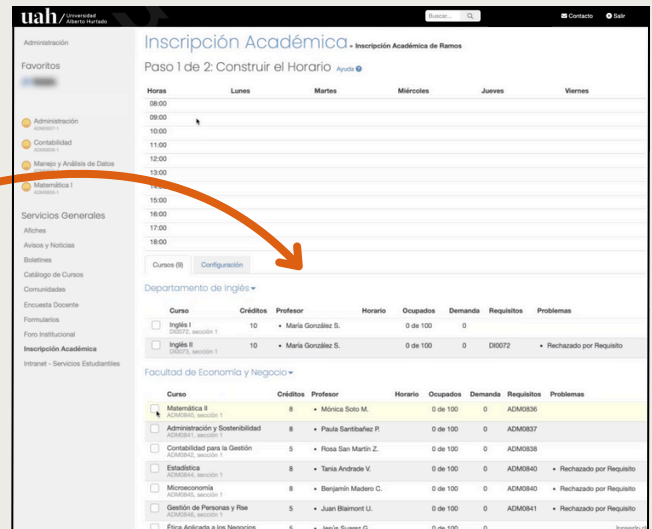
uah / Universidad Alberto Hurtado

Buscar... Contacto Salir

Administración

Favoritos

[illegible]

Administración
ADM0001-1
Contabilidad
ADM0004-1
Manejo y Análisis de Datos
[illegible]
Matemática I
ADM0004-1

Servicios Generales
Afiches
Avisos y Noticias
Boletines
Catálogo de Cursos
Comunidades
Encuesta Docente
Formularios
Foro Institucional
Inscripción Académica
Intranet - Servicios Estudiantiles

Inscripción Académica » Inscripción Académica de Ramos

Paso 1 de 2: Construir el Horario Ayuda

| Horas | Lunes | Martes | Miércoles | Jueves | Viernes |
|---|---|---|---|---|---|
| 08:00 | | | | | |
| 09:00 | | | | | |
| 10:00 | | | | | |
| 11:00 | | | | | |
| 12:00 | | | | | |
| 13:00 | | | | | |
| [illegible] | | | | | |
| 15:00 | | | | | |
| 16:00 | | | | | |
| 17:00 | | | | | |
| 18:00 | | | | | |

Cursos (9) Configuración

Departamento de Inglés

| Curso | Créditos | Profesor | Horario | Ocupados | Demanda | Requisitos | Problemas |
|---|---|---|---|---|---|---|---|
| Inglés I DI0072, sección 1 | 10 | • María González S. | | 0 de 100 | 0 | | |
| Inglés II DI0073, sección 1 | 10 | • María González S. | | 0 de 100 | 0 | DI0072 | • Rechazado por Requisito |

Facultad de Economía y Negocio

| Curso | Créditos | Profesor | Horario | Ocupados | Demanda | Requisitos | Problemas |
|---|---|---|---|---|---|---|---|
| Matemática II ADM0840, sección 1 | 8 | • Mónica Soto M. | | 0 de 100 | 0 | ADM0836 | |
| Administración y Sostenibilidad ADM0841, sección 1 | 8 | • Paula Santibañez P. | | 0 de 100 | 0 | ADM0837 | |
| Contabilidad para la Gestión ADM0842, sección 1 | 5 | • Rosa San Martín Z. | | 0 de 100 | 0 | ADM0838 | |
| Estadística ADM0844, sección 1 | 8 | • Tania Andrade V. | | 0 de 100 | 0 | ADM0840 | • Rechazado por Requisito |
| Microeconomía ADM0845, sección 1 | 8 | • Benjamín Madero C. | | 0 de 100 | 0 | ADM0840 | • Rechazado por Requisito |
| Gestión de Personas y Rse ADM0846, sección 1 | 5 | • Juan Blaimont U. | | 0 de 100 | 0 | ADM0841 | • Rechazado por Requisito |
| Ética Aplicada a los Negocios | 5 | • Jesús Suarez G. | | 0 de 100 | 0 | | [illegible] |